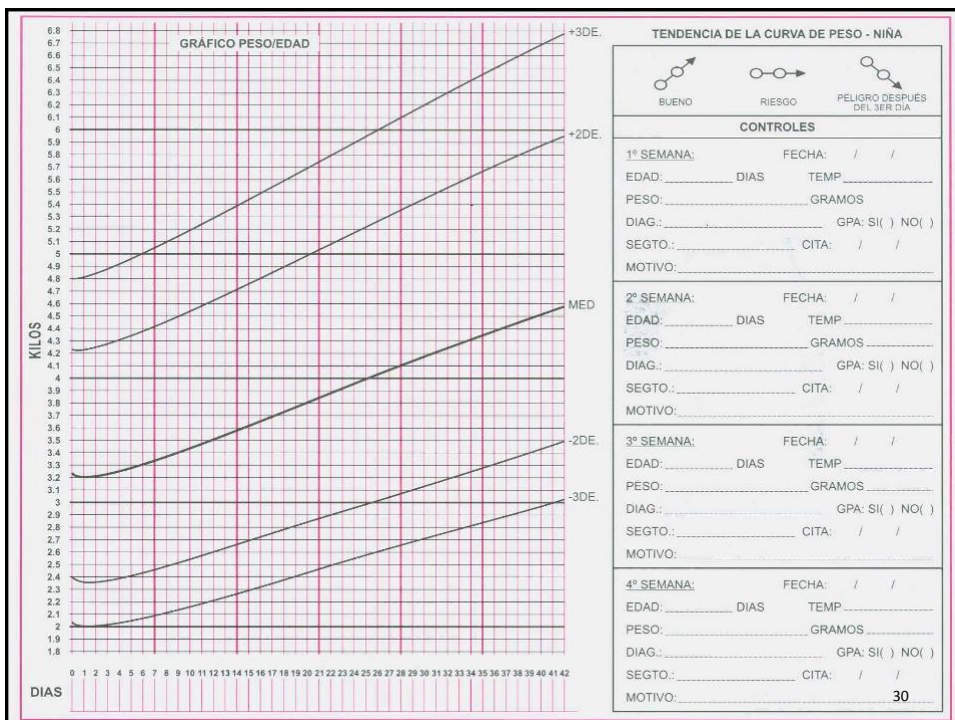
GRÁFICO PESO/EDAD

6.8
6.7
6.6
6.5
6.4
6.3
6.2
6.1
6
5.9
5.8
5.7
5.6
5.5
5.4
5.3
5.2
5.1
5
4.9
4.8
4.7
4.6
4.5
4.4
4.3
4.2
4.1
4
3.9
3.8
3.7
3.6
3.5
3.4
3.3
3.2
3.1
3
2.9
2.8
2.7
2.6
2.5
2.4
2.3
2.2
2.1
2
1.9
1.8

KILOS

+3DE.
+2DE.
MED
-2DE.
-3DE.

0 1 2 3 4 5 6 7 8 9 10 11 12 13 14 15 16 17 18 19 20 21 22 23 24 25 26 27 28 29 30 31 32 33 34 35 36 37 38 39 40 41 42

DIAS

TENDENCIA DE LA CURVA DE PESO - NIÑA

BUENO RIESGO PELIGRO DESPUÉS DEL 3ER DIA

CONTROLES

1º SEMANA: FECHA: / /
EDAD:_________ DIAS TEMP_________
PESO:_________ GRAMOS
DIAG.:_________ GPA: SI( ) NO( )
SEGTO.:_________ CITA: / /
MOTIVO:_________

2º SEMANA: FECHA: / /
EDAD:_________ DIAS TEMP_________
PESO:_________ GRAMOS_________
DIAG.:_________ GPA: SI( ) NO( )
SEGTO.:_________ CITA: / /
MOTIVO:_________

3º SEMANA: FECHA: / /
EDAD:_________ DIAS TEMP_________
PESO:_________ GRAMOS_________
DIAG.:_________ GPA: SI( ) NO( )
SEGTO.:_________ CITA: / /
MOTIVO:_________

4º SEMANA: FECHA: / /
EDAD:_________ DIAS TEMP_________
PESO:_________ GRAMOS_________
DIAG.:_________ GPA: SI( ) NO( )
SEGTO.:_________ CITA: / /
MOTIVO:_________

30